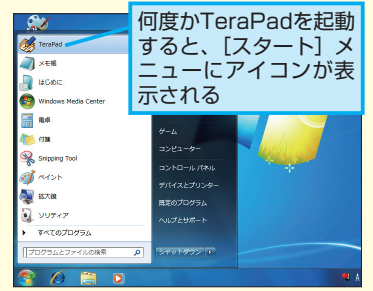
何度かTeraPadを起動すると、［スタート］メニューにアイコンが表示される

TeraPad
メモ帳
はじめに
Windows Media Center
電卓
付箋
Snipping Tool
ペイント
拡大鏡
ソリティア
すべてのプログラム
プログラムとファイルの検索

ゲーム
コンピューター
コントロール パネル
デバイスとプリンター
既定のプログラム
ヘルプとサポート
シャットダウン